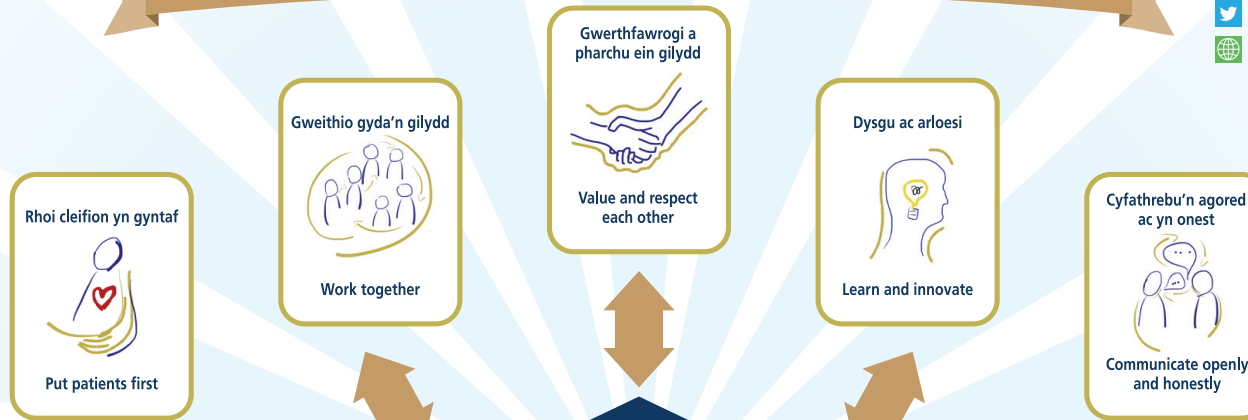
Gwerthfawrogi a pharchu ein gilydd

Value and respect each other

Gweithio gyda'n gilydd

Work together

Dysgu ac arloesi

Learn and innovate

Rhoi cleifion yn gyntaf

Put patients first

Cyfathrebu'n agored ac yn onest

Communicate openly and honestly